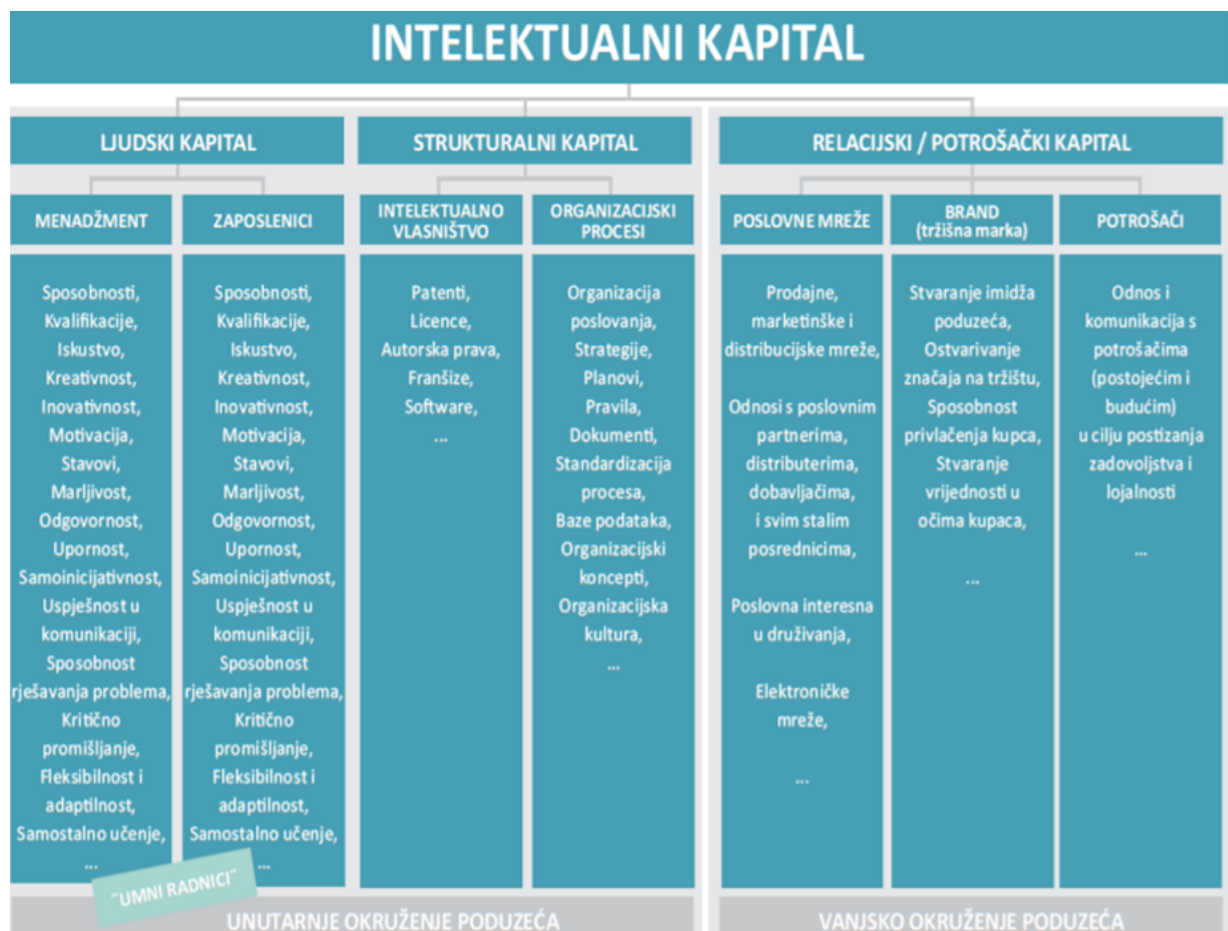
INTELEKTUALNI KAPITAL

LJUDSKI KAPITAL

MENADŽMENT

Sposobnosti, Kvalifikacije, Iskustvo, Kreativnost, Inovativnost, Motivacija, Stavovi, Marljivost, Odgovornost, Upornost, Samoinicijativnost, Uspješnost u komunikaciji, Sposobnost rješavanja problema, Kritično promišljanje, Fleksibilnost i adaptilnost, Samostalno učenje, ...

ZAPOSLENICI

Sposobnosti, Kvalifikacije, Iskustvo, Kreativnost, Inovativnost, Motivacija, Stavovi, Marljivost, Odgovornost, Upornost, Samoinicijativnost, Uspješnost u komunikaciji, Sposobnost rješavanja problema, Kritično promišljanje, Fleksibilnost i adaptilnost, Samostalno učenje, ...

"UMNI RADNICI"

STRUKTURALNI KAPITAL

INTELEKTUALNO VLASNIŠTVO

Patenti, Licence, Autorska prava, Franšize, Software, ...

ORGANIZACIJSKI PROCESI

Organizacija poslovanja, Strategije, Planovi, Pravila, Dokumenti, Standardizacija procesa, Baze podataka, Organizacijski koncepti, Organizacijska kultura, ...

UNUTARNJE OKRUŽENJE PODUZEĆA

RELACIJSKI / POTROŠAČKI KAPITAL

POSLOVNE MREŽE

Prodajne, marketinške i distribucijske mreže,

Odnosi s poslovnim partnerima, distributerima, dobavljačima, i svim stalim posrednicima,

Poslovna interesna u druživanja,

Elektroničke mreže,

...

BRAND (tržišna marka)

Stvaranje imidža poduzeća, Ostvarivanje značaja na tržištu, Sposobnost privlačenja kupca, Stvaranje vrijednosti u očima kupaca,

...

POTROŠAČI

Odnos i komunikacija s potrošačima (postojećim i budućim) u cilju postizanja zadovoljstva i lojalnosti

...

VANJSKO OKRUŽENJE PODUZEĆA